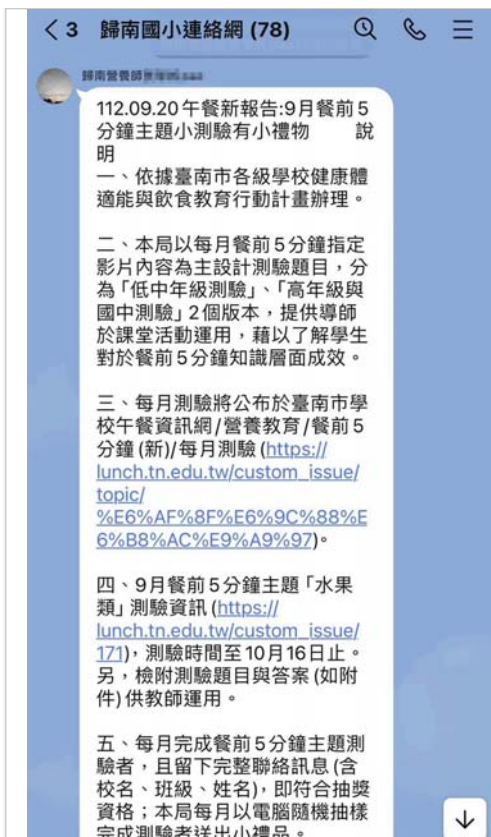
< 3 歸南國小連絡網 (78)

歸南營養師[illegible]

112.09.20 午餐新報告:9月餐前5分鐘主題小測驗有小禮物 說明
一、依據臺南市各級學校健康體適能與飲食教育行動計畫辦理。

二、本局以每月餐前5分鐘指定影片內容為主設計測驗題目，分為「低中年級測驗」、「高年級與國中測驗」2個版本，提供導師於課堂活動運用，藉以了解學生對於餐前5分鐘知識層面成效。

三、每月測驗將公布於臺南市學校午餐資訊網/營養教育/餐前5分鐘(新)/每月測驗 (https://lunch.tn.edu.tw/custom_issue/topic/%E6%AF%8F%E6%9C%88%E6%B8%AC%E9%A9%97)。

四、9月餐前5分鐘主題「水果類」測驗資訊 (https://lunch.tn.edu.tw/custom_issue/171)，測驗時間至10月16日止。另，檢附測驗題目與答案 (如附件) 供教師運用。

五、每月完成餐前5分鐘主題測驗者，且留下完整聯絡訊息 (含校名、班級、姓名)，即符合抽獎資格；本局每月以電腦隨機抽樣完成測驗者送出小禮品。